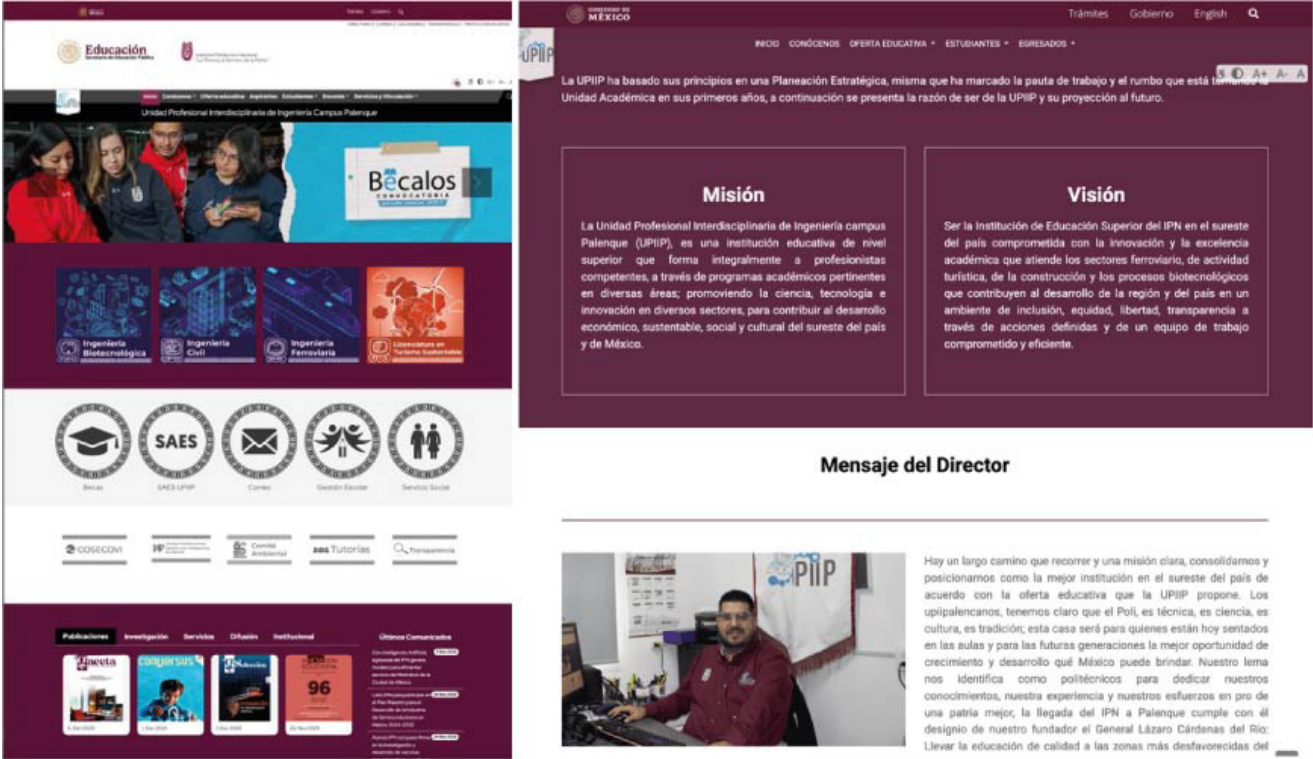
Trámites Gobierno English

Educación Secretaría de Educación Pública

Inicio Conócenos Oferta educativa Aspirantes Estudiantes Docentes Servicios y Vinculación

Unidad Profesional Interdisciplinaria de Ingeniería Campus Palenque

Bécalos CONVOCATORIA

Ingeniería Biotecnológica

Ingeniería Civil

Ingeniería Ferroviaria

Licenciatura en Turismo Sustentable

Becas

SAES

SAES UPIIP

Correo

Gestión Escolar

Servicio Social

COSECOVI

Comité Ambiental

Tutorías

Transparencia

Publicaciones Investigación Servicios Difusión Institucional

Últimos Comunicados

Gaceta

Conversus

Selección

96

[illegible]

GOBIERNO DE MÉXICO

Trámites Gobierno English

INICIO CONÓCENOS OFERTA EDUCATIVA ESTUDIANTES EGRESADOS

UPIIP

A+ A- A

La UPIIP ha basado sus principios en una Planeación Estratégica, misma que ha marcado la pauta de trabajo y el rumbo que está tomando la Unidad Académica en sus primeros años, a continuación se presenta la razón de ser de la UPIIP y su proyección al futuro.

Misión

La Unidad Profesional Interdisciplinaria de Ingeniería campus Palenque (UPIIP), es una institución educativa de nivel superior que forma integralmente a profesionistas competentes, a través de programas académicos pertinentes en diversas áreas; promoviendo la ciencia, tecnología e innovación en diversos sectores, para contribuir al desarrollo económico, sustentable, social y cultural del sureste del país y de México.

Visión

Ser la Institución de Educación Superior del IPN en el sureste del país comprometida con la innovación y la excelencia académica que atiende los sectores ferroviario, de actividad turística, de la construcción y los procesos biotecnológicos que contribuyen al desarrollo de la región y del país en un ambiente de inclusión, equidad, libertad, transparencia a través de acciones definidas y de un equipo de trabajo comprometido y eficiente.

Mensaje del Director

UPIIP

Hay un largo camino que recorrer y una misión clara, consolidarnos y posicionarnos como la mejor institución en el sureste del país de acuerdo con la oferta educativa que la UPIIP propone. Los upiipalencanos, tenemos claro que el Poli, es técnica, es ciencia, es cultura, es tradición; esta casa será para quienes están hoy sentados en las aulas y para las futuras generaciones la mejor oportunidad de crecimiento y desarrollo qué México puede brindar. Nuestro lema nos identifica como politécnicos para dedicar nuestros conocimientos, nuestra experiencia y nuestros esfuerzos en pro de una patria mejor, la llegada del IPN a Palenque cumple con él designio de nuestro fundador el General Lázaro Cárdenas del Río: Llevar la educación de calidad a las zonas más desfavorecidas del